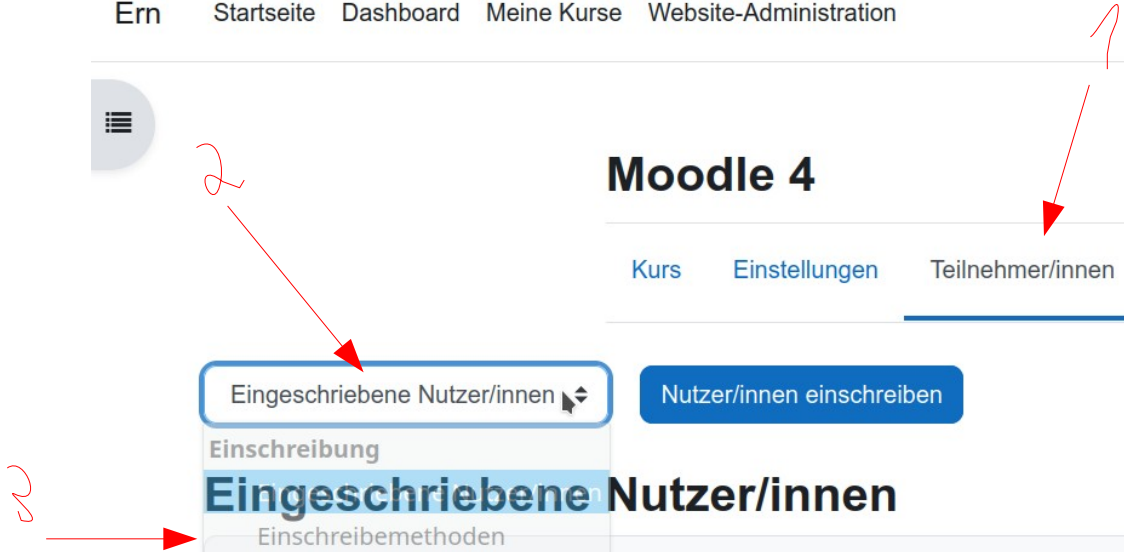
Ern Startseite Dashboard Meine Kurse Website-Administration

1

2

Moodle 4

Kurs Einstellungen Teilnehmer/innen

Eingeschriebene Nutzer/innen

Nutzer/innen einschreiben

Einschreibung

3

Eingeschriebene Nutzer/innen

Einschreibemethoden